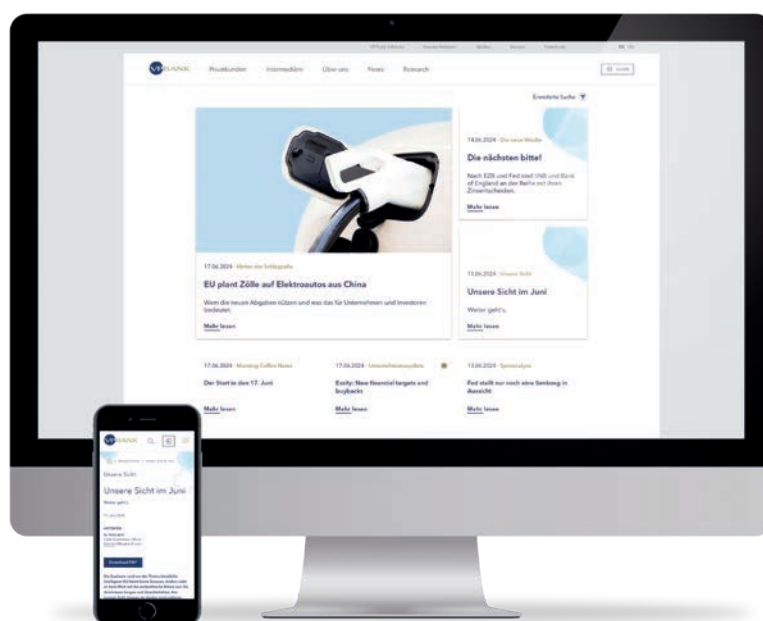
VP BANK Privatkunden Intermediäre Über uns News Research

Erweiterte Suche

17.06.2024 · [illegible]

EU plant Zölle auf Elektroautos aus China

Wenn die neuen Abgaben nützen und was das für Unternehmen und Investoren bedeutet.

Mehr lesen

18.06.2024 · Die neue Woche

Die nächsten bitte!

Nach EZB und Fed sind SNB und Bank of England an der Reihe mit ihren Zinsentscheiden.

Mehr lesen

11.06.2024 · Unsere Sicht

Unsere Sicht im Juni

Weiter geht's.

Mehr lesen

17.06.2024 · Morning Coffee News

Der Start in den 17. Juni

Mehr lesen

17.06.2024 · Unternehmensupdate

Essity: New financial targets and buybacks

Mehr lesen

13.06.2024 · Spotanalyse

Fed stellt nur noch eine Senkung in Aussicht

Mehr lesen

VP BANK

Unsere Sicht

Unsere Sicht im Juni

Weiter geht's.

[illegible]